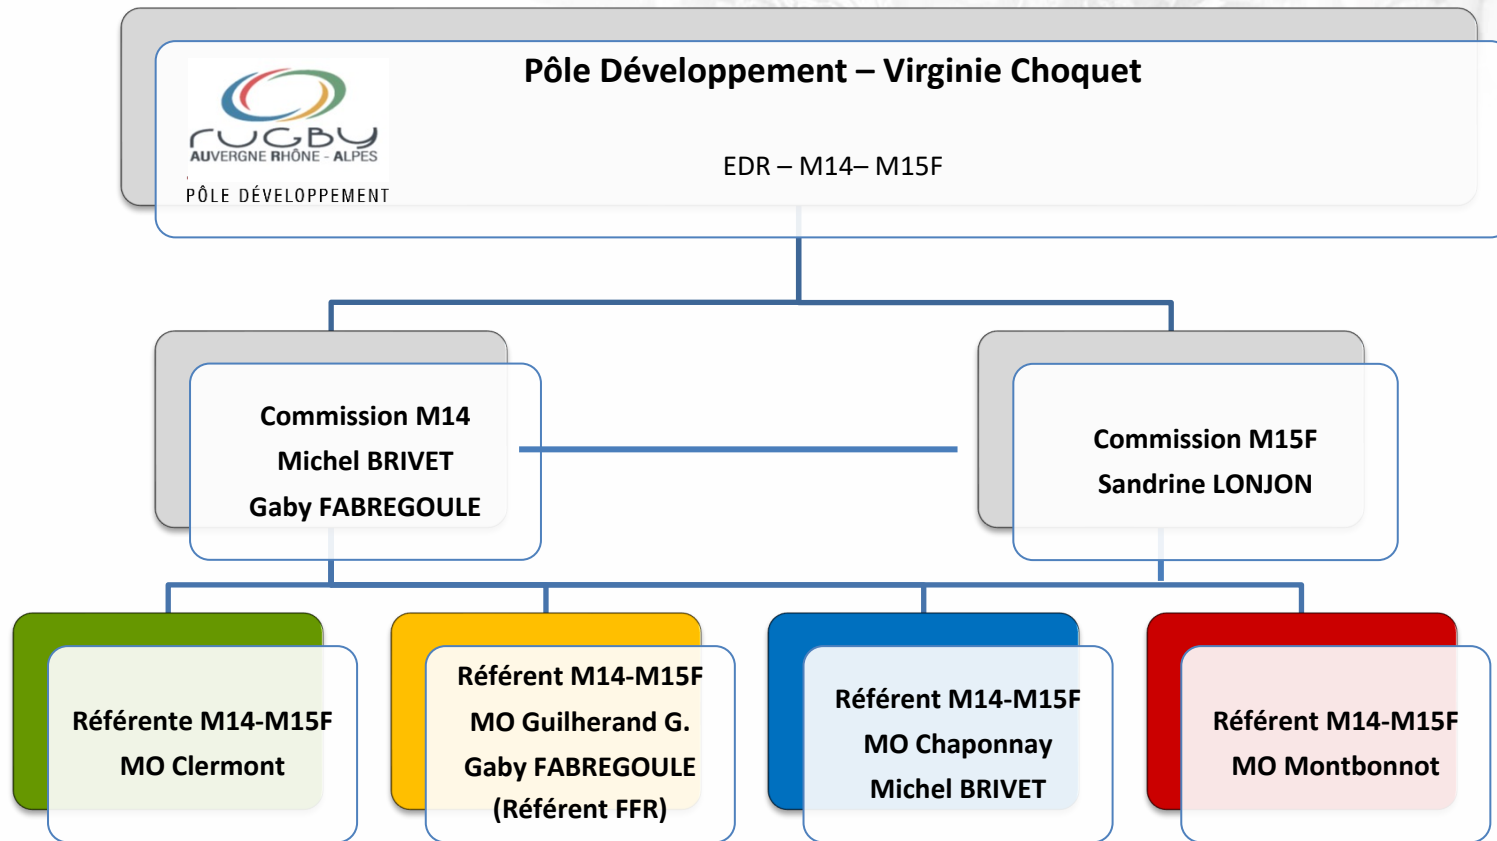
rugby
AUVERGNE RHÔNE - ALPES
PÔLE DÉVELOPPEMENT

Pôle Développement – Virginie Choquet

EDR – M14– M15F

Commission M14
Michel BRIVET
Gaby FABREGOULE

Commission M15F
Sandrine LONJON

Référente M14-M15F
MO Clermont

Référent M14-M15F
MO Guilherand G.
Gaby FABREGOULE
(Référent FFR)

Référent M14-M15F
MO Chaponnay
Michel BRIVET

Référent M14-M15F
MO Montbonnot